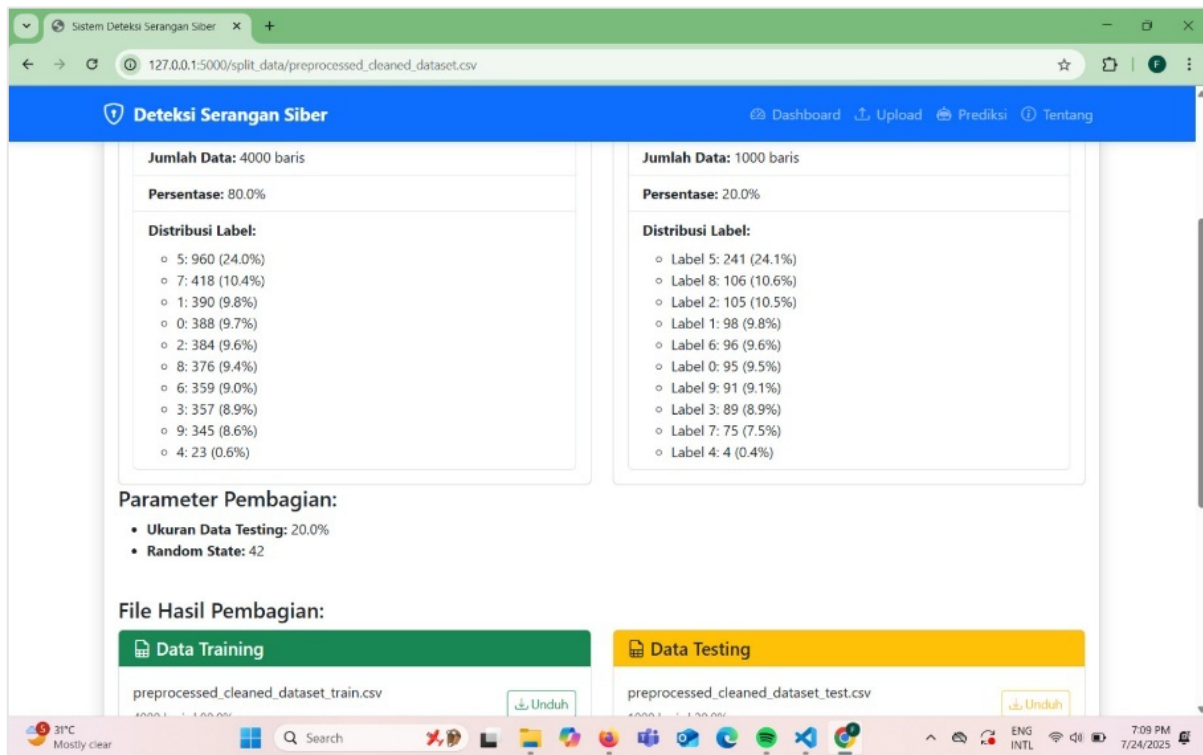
Sistem Deteksi Serangan Siber ×
+
127.0.0.1:5000/split_data/preprocessed_cleaned_dataset.csv

Deteksi Serangan Siber
Dashboard Upload Prediksi Tentang

Jumlah Data: 4000 baris
Persentase: 80.0%
Distribusi Label:
- 5: 960 (24.0%)
- 7: 418 (10.4%)
- 1: 390 (9.8%)
- 0: 388 (9.7%)
- 2: 384 (9.6%)
- 8: 376 (9.4%)
- 6: 359 (9.0%)
- 3: 357 (8.9%)
- 9: 345 (8.6%)
- 4: 23 (0.6%)

Jumlah Data: 1000 baris
Persentase: 20.0%
Distribusi Label:
- Label 5: 241 (24.1%)
- Label 8: 106 (10.6%)
- Label 2: 105 (10.5%)
- Label 1: 98 (9.8%)
- Label 6: 96 (9.6%)
- Label 0: 95 (9.5%)
- Label 9: 91 (9.1%)
- Label 3: 89 (8.9%)
- Label 7: 75 (7.5%)
- Label 4: 4 (0.4%)

Parameter Pembagian:
- Ukuran Data Testing: 20.0%
- Random State: 42

File Hasil Pembagian:

Data Training
preprocessed_cleaned_dataset_train.csv
Unduh
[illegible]

Data Testing
preprocessed_cleaned_dataset_test.csv
Unduh
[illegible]

31°C
Mostly clear
Search
ENG INTL
7:09 PM
7/24/2025